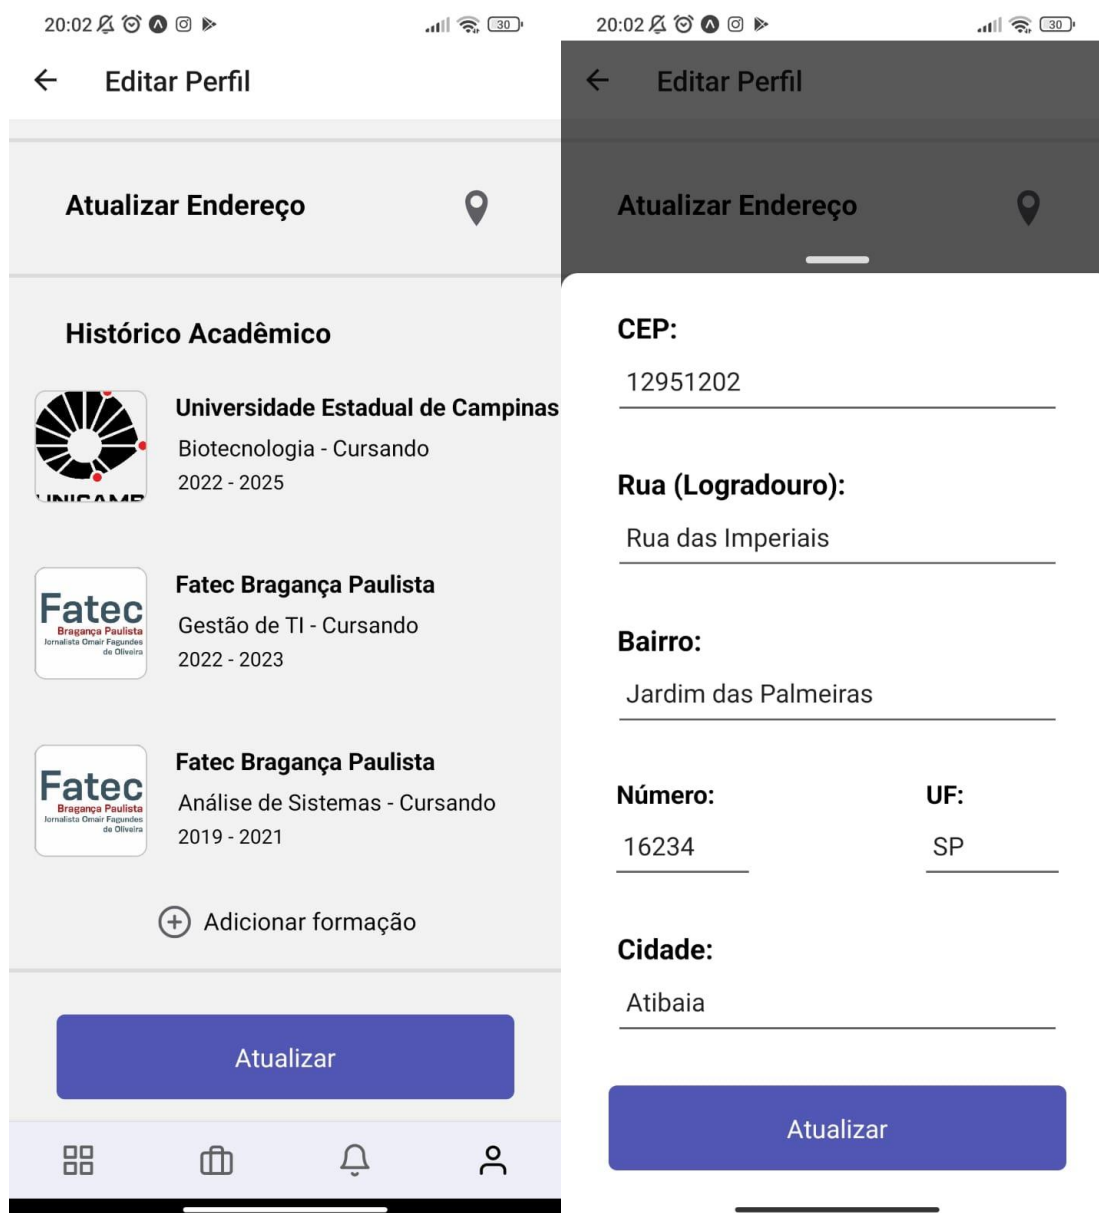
20:02 30

Editar Perfil

Atualizar Endereço

Histórico Acadêmico

UNICAMP

Universidade Estadual de Campinas
Biotecnologia - Cursando
2022 - 2025

Fatec Bragança Paulista Jornalista Omair Fagundes de Oliveira

Fatec Bragança Paulista
Gestão de TI - Cursando
2022 - 2023

Fatec Bragança Paulista Jornalista Omair Fagundes de Oliveira

Fatec Bragança Paulista
Análise de Sistemas - Cursando
2019 - 2021

Adicionar formação

Atualizar

20:02 30

Editar Perfil

Atualizar Endereço

CEP:
12951202

Rua (Logradouro):
Rua das Imperiais

Bairro:
Jardim das Palmeiras

Número:
16234

UF:
SP

Cidade:
Atibaia

Atualizar